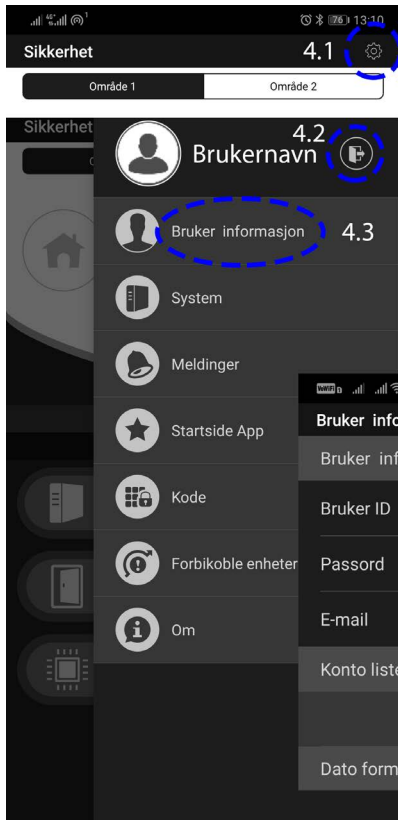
76 13:10
Sikkerhet
4.1
Område 1
Område 2

Sikkerhet
Brukernavn
4.2
Bruker informasjon
4.3
System
Meldinger
Startside App
Kode
Forbikoble enheter
Om

Bruker info
Bruker inf
Bruker ID
Passord
E-mail
Konto liste
Dato form